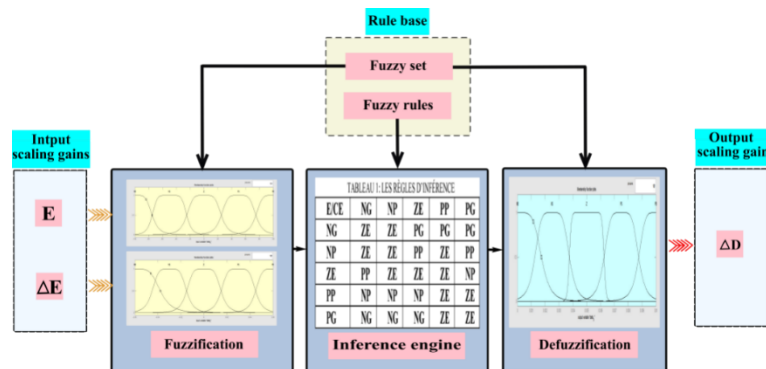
Rule base

Fuzzy set

Fuzzy rules

Intput scaling gains

E

$\Delta$E

Fuzzification

TABLEAU 1: LES RÈGLES D'INFÉRENCE

| E/CE | NG | NP | ZE | PP | PG |
|---|---|---|---|---|---|
| NG | ZE | ZE | PG | PG | PG |
| NP | ZE | ZE | PP | ZE | PP |
| ZE | PP | ZE | ZE | ZE | NP |
| PP | NP | NP | NP | ZE | ZE |
| PG | NG | NG | NG | ZE | ZE |

Inference engine

Defuzzification

Output scaling gain

$\Delta$D